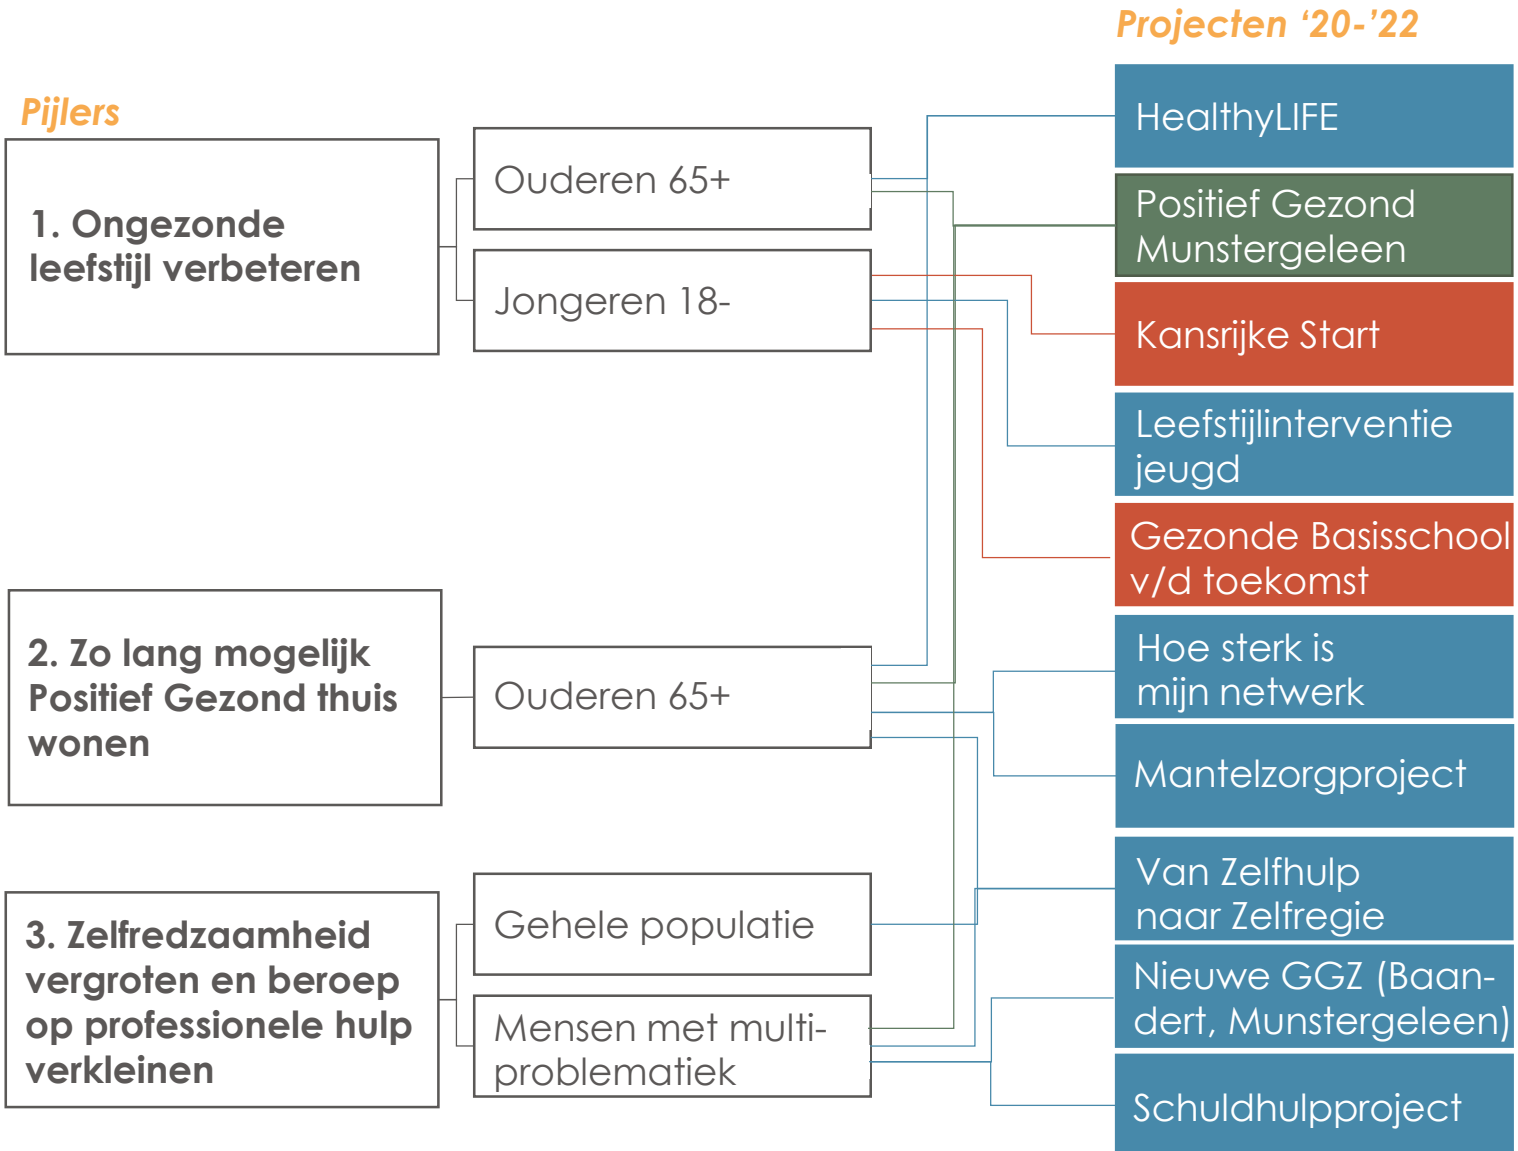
Projecten '20-'22

Pijlers

1. Ongezonde leefstijl verbeteren

Ouderen 65+

Jongeren 18-

2. Zo lang mogelijk Positief Gezond thuis wonen

Ouderen 65+

3. Zelfredzaamheid vergroten en beroep op professionele hulp verkleinen

Gehele populatie

Mensen met multiproblematiek

HealthyLIFE

Positief Gezond Munstergeleen

Kansrijke Start

Leefstijlinterventie jeugd

Gezonde Basisschool v/d toekomst

Hoe sterk is mijn netwerk

Mantelzorgproject

Van Zelfhulp naar Zelfregie

Nieuwe GGZ (Baandert, Munstergeleen)

Schuldhulpproject